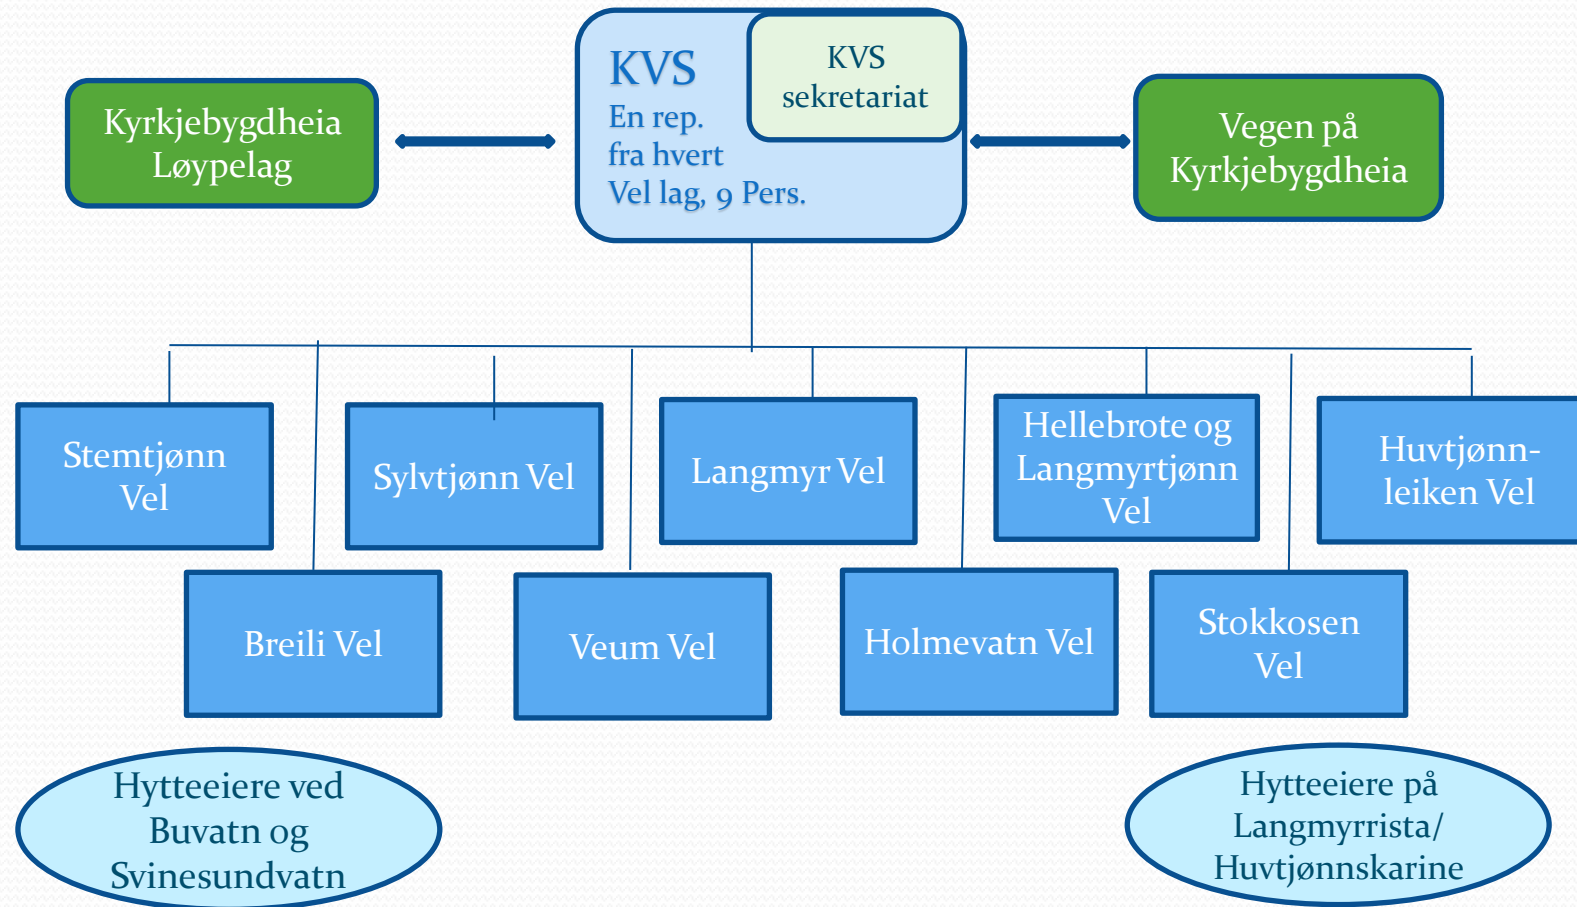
Kyrkjebygdheia Løypelag

KVS
En rep. fra hvert Vel lag, 9 Pers.

KVS sekretariat

Vegen på Kyrkjebygdheia

Stemtjønn Vel

Sylvtjønn Vel

Langmyr Vel

Hellebrote og Langmyrtjønn Vel

Huvtjønn-leiken Vel

Breili Vel

Veum Vel

Holmevatn Vel

Stokkosen Vel

Hytteeiere ved Buvatn og Svinesundvatn

Hytteeiere på Langmyrrista/ Huvtjønnskarine